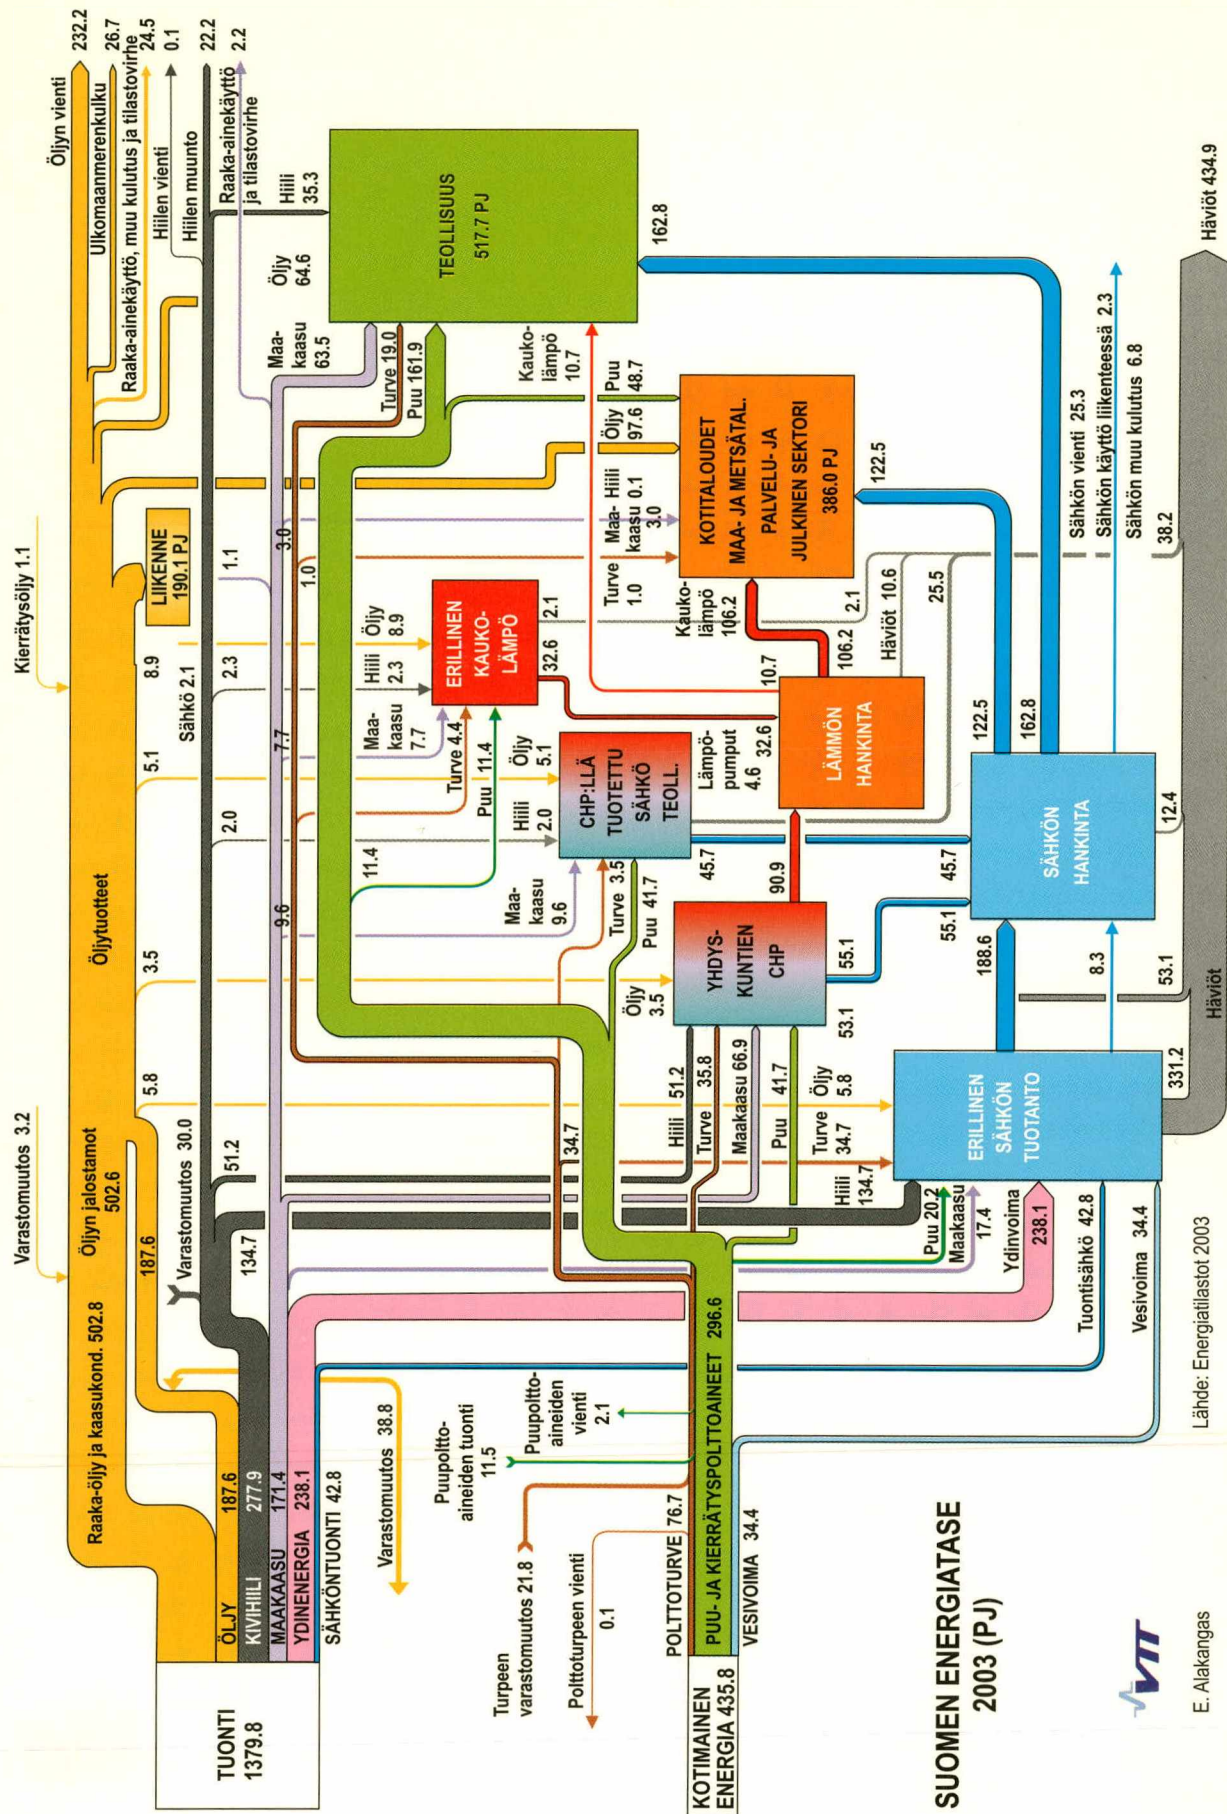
SUOMEN ENERGIATASE 2003 (PJ)

TUONTI 1379.8

ÖLJY 187.6
KIVIHIILI 277.9
MAAKAASU 171.4
YDINENERGIA 238.1
SÄHKÖNTUONTI 42.8

KOTIMAINEN ENERGIA 435.8
POLTTOTURVE 76.7
PUU- JA KIERRÄTYSPOLTTOAINEET 296.6
VESIVOIMA 34.4

Raaka-öljy ja kaasukond. 502.8
Varastomuutos 3.2
Öljyn jalostamot 502.6
187.6
Varastomuutos 30.0
Kierrätysöljy 1.1
Öljytuotteet
Varastomuutos 38.8
Puupolttoaineiden tuonti 11.5
Puupolttoaineiden vienti 2.1
Turpeen varastomuutos 21.8
Polttoturpeen vienti 0.1

Öljyn vienti 232.2
Ulkomaanmerenkulku 26.7
Raaka-ainekäyttö, muu kulutus ja tilastovirhe 24.5
Hiilen vienti 0.1
Hiilen muunto 22.2
Raaka-ainekäyttö ja tilastovirhe 2.2

LIIKENNE 190.1 PJ

TEOLLISUUS 517.7 PJ
Hiili 35.3
Öljy 64.6
Maakaasu 63.5
Turve 19.0
Puu 161.9
Kaukolämpö 10.7
162.8

KOTITALOUDET MAA- JA METSÄTAL. PALVELU- JA JULKINEN SEKTORI 386.0 PJ
Puu 48.7
Öljy 97.6
Maakaasu 3.0
Hiili 0.1
Turve 1.0
Kaukolämpö 106.2
122.5

ERILLINEN KAUKOLÄMPÖ
Öljy 8.9
Hiili 2.3
Maakaasu 7.7
Turve 4.4
Puu 11.4
32.6
2.1

CHP:LLÄ TUOTETTU SÄHKÖ TEOLL.
Öljy 5.1
Hiili 2.0
Maakaasu 9.6
Turve 3.5
Puu 41.7
Lämpöpumput 4.6
32.6
45.7

LÄMMÖN HANKINTA
10.7
106.2
2.1
Häviöt 10.6
25.5
90.9

YHDYSKUNTIEN CHP
Öljy 3.5
55.1
53.1

SÄHKÖN HANKINTA
122.5
162.8
45.7
55.1
188.6
8.3
12.4

ERILLINEN SÄHKÖN TUOTANTO
Hiili 51.2
Turve 35.8
Maakaasu 66.9
Puu 41.7
Öljy 5.8
Turve 34.7
Hiili 134.7
Puu 20.2
Maakaasu 17.4
Ydinvoima 238.1
Tuontisähkö 42.8
Vesivoima 34.4
331.2

Sähkön vienti 25.3
Sähkön käyttö liikenteessä 2.3
Sähkön muu kulutus 6.8
38.2
53.1
Häviöt
Häviöt 434.9

8.9
Sähkö 2.1
2.3
1.1
3.0
1.0
5.1
7.7
2.0
11.4
3.5
9.6
5.8
51.2
134.7
34.7

Lähde: Energiatilastot 2003
E. Alakangas
VTT